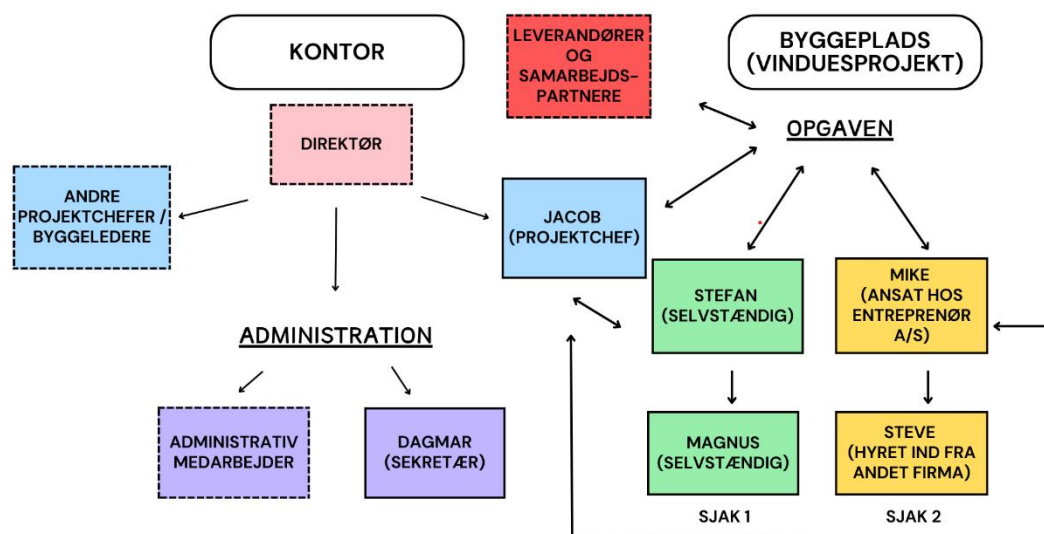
KONTOR

LEVERANDØRER OG SAMARBEJDS-PARTNERE

BYGGEPLADS (VINDUESPROJEKT)

DIREKTØR

OPGAVEN

ANDRE PROJEKTCHEFER / BYGGELEDERE

JACOB (PROJEKTCHEF)

STEFAN (SELVSTÆNDIG)

MIKE (ANSAT HOS ENTREPRENØR A/S)

ADMINISTRATION

ADMINISTRATIV MEDARBEJDER

DAGMAR (SEKRETÆR)

MAGNUS (SELVSTÆNDIG)

STEVE (HYRET IND FRA ANDET FIRMA)

SJAK 1

SJAK 2